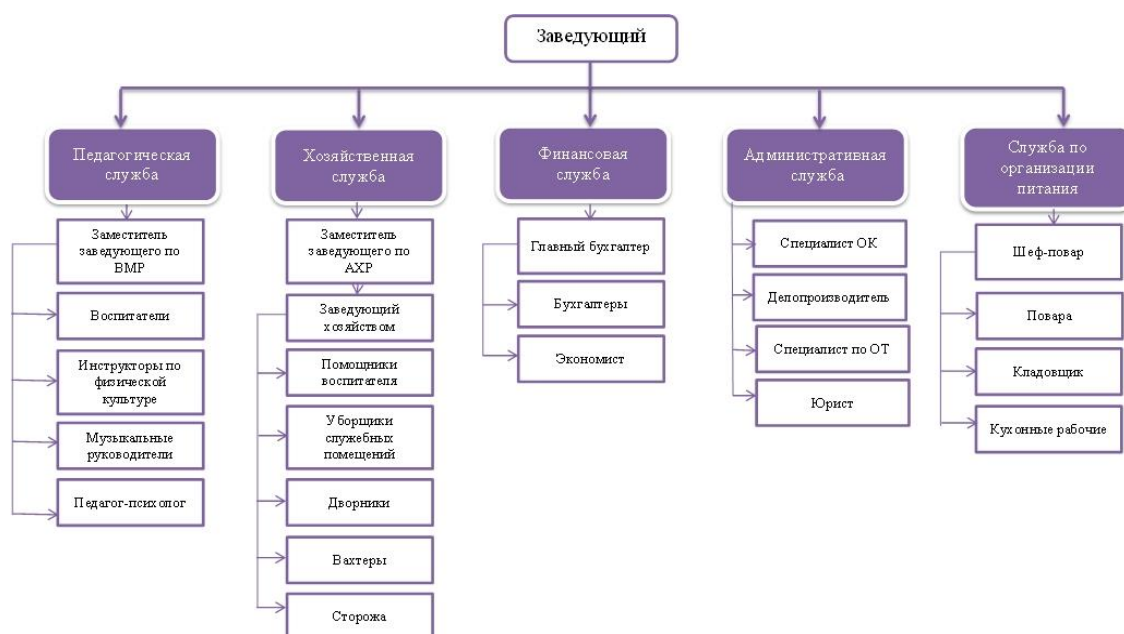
Заведующий

Педагогическая служба

Заместитель заведующего по ВМР

Воспитатели

Инструкторы по физической культуре

Музыкальные руководители

Педагог-психолог

Хозяйственная служба

Заместитель заведующего по АХР

Заведующий хозяйством

Помощники воспитателя

Уборщики служебных помещений

Дворники

Вахтеры

Сторожа

Финансовая служба

Главный бухгалтер

Бухгалтеры

Экономист

Административная служба

Специалист ОК

Делопроизводитель

Специалист по ОТ

Юрист

Служба по организации питания

Шеф-повар

Повара

Кладовщик

Кухонные рабочие